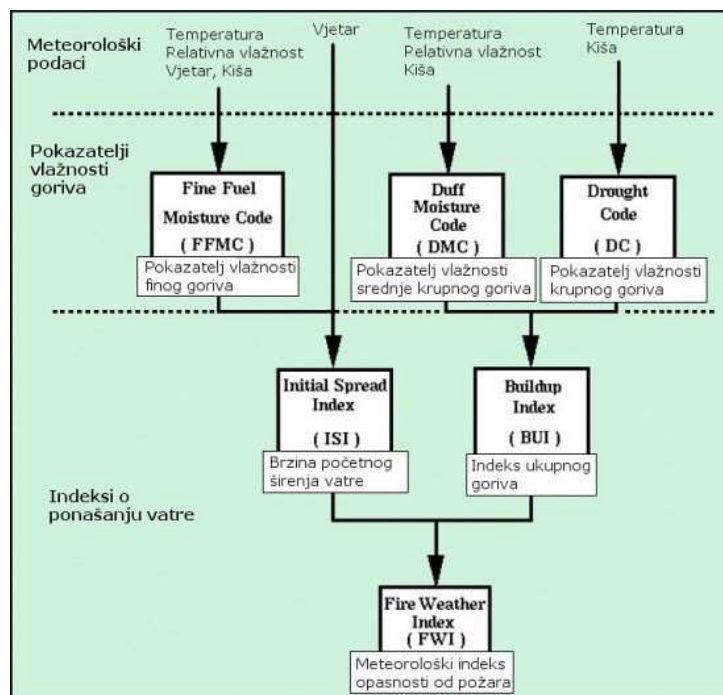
Meteorološki podaci

Temperatura
Relativna vlažnost
Vjetar, Kiša

Vjetar

Temperatura
Relativna vlažnost
Kiša

Temperatura
Kiša

Pokazatelji vlažnosti goriva

Fine Fuel Moisture Code (FFMC)
Pokazatelj vlažnosti finog goriva

Duff Moisture Code (DMC)
Pokazatelj vlažnosti srednje krupnog goriva

Drought Code (DC)
Pokazatelj vlažnosti krupnog goriva

Initial Spread Index (ISI)
Brzina početnog širenja vatre

Buildup Index (BUI)
Indeks ukupnog goriva

Indeksi o ponašanju vatre

Fire Weather Index (FWI)
Meteorološki indeks opasnosti od požara